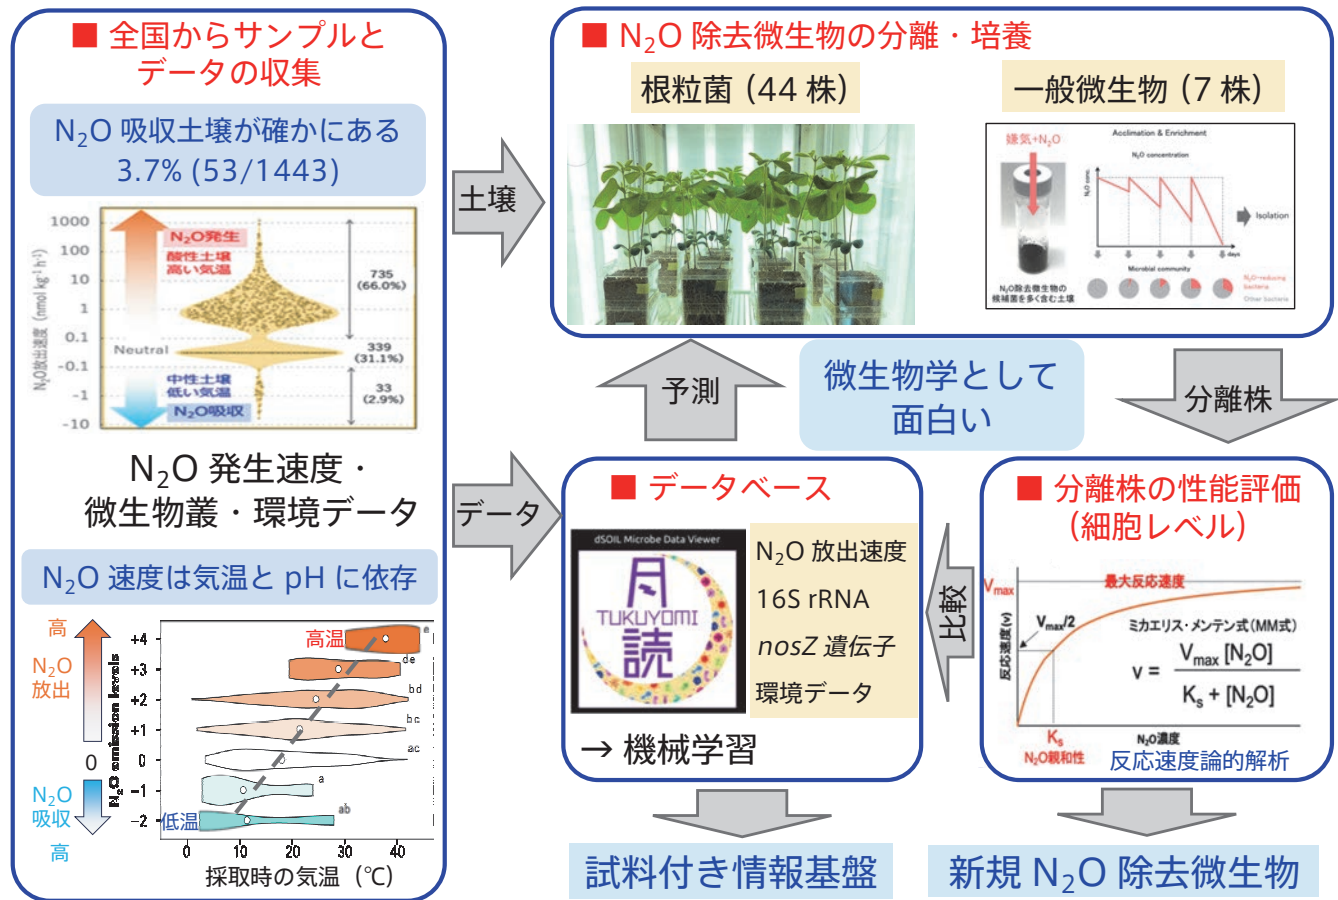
■ 全国からサンプルとデータの収集

$N_2O$ 吸収土壌が確かにある
3.7% (53/1443)

1000
100
10
1
0.1
-0.1
-1
-10

$N_2O$放出速度 (nmol kg$^{-1}$ h$^{-1}$)

$N_2O$発生
酸性土壌
高い気温

Neutral

中性土壌
低い気温
$N_2O$吸収

735
(66.0%)
339
(31.1%)
33
(2.9%)

$N_2O$ 発生速度・
微生物叢・環境データ

$N_2O$ 速度は気温と pH に依存

高
$N_2O$
放出
0
$N_2O$
吸収
高

$N_2O$ emission levels
+4
+3
+2
+1
0
-1
-2

高温
低温
e
de
bd
bc
ac
a
ab

0 10 20 30 40
採取時の気温（℃）

土壌

データ

■ $N_2O$ 除去微生物の分離・培養

根粒菌（44 株）

一般微生物（7 株）

嫌気+$N_2O$
$N_2O$除去微生物の
候補菌を多く含む土壌

Acclimation & Enrichment
$N_2O$ concentration
$N_2O$ conc.
Isolation
days
Microbial community
$N_2O$-reducing bacteria
Other bacteria

予測

微生物学として
面白い

分離株

■ データベース

dSOIL Microbe Data Viewer
月
TUKUYOMI
読

$N_2O$ 放出速度
16S rRNA
nosZ 遺伝子
環境データ

→ 機械学習

比較

■ 分離株の性能評価
（細胞レベル）

$V_{max}$
最大反応速度
$V_{max}/2$
反応速度 (v)
ミカエリス・メンテン式 (MM式)
$v = \frac{V_{max}[N_2O]}{K_s + [N_2O]}$
$K_s$
$N_2O$親和性
$N_2O$濃度
反応速度論的解析

試料付き情報基盤

新規 $N_2O$ 除去微生物